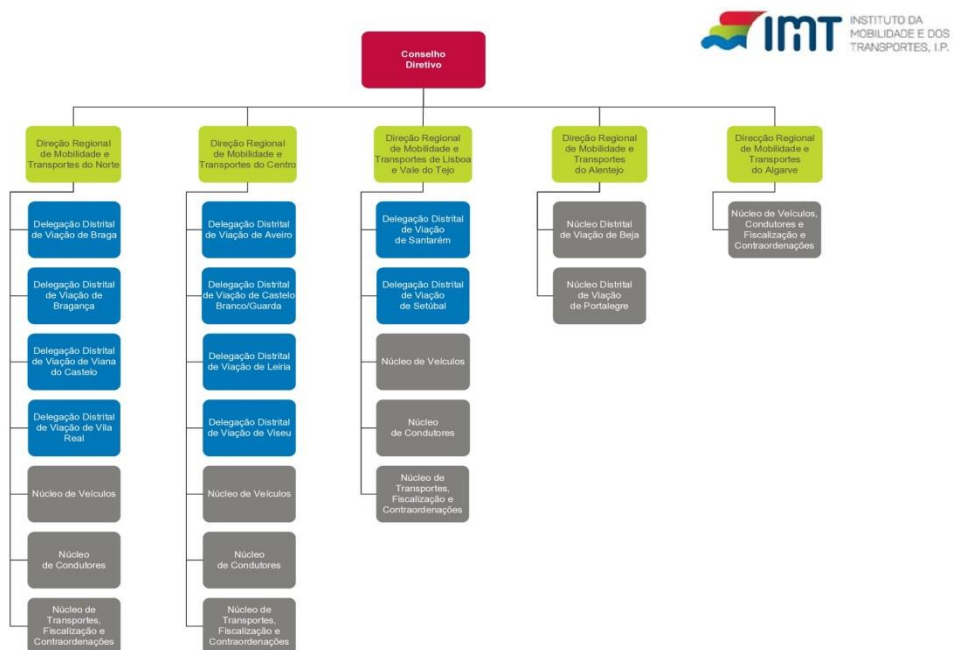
IMT INSTITUTO DA MOBILIDADE E DOS TRANSPORTES, I.P.

Conselho Diretivo

Direção Regional de Mobilidade e Transportes do Norte

Delegação Distrital de Viação de Braga

Delegação Distrital de Viação de Bragança

Delegação Distrital de Viação de Viana do Castelo

Delegação Distrital de Viação de Vila Real

Núcleo de Veículos

Núcleo de Condutores

Núcleo de Transportes, Fiscalização e Contraordenações

Direção Regional de Mobilidade e Transportes do Centro

Delegação Distrital de Viação de Aveiro

Delegação Distrital de Viação de Castelo Branco/Guarda

Delegação Distrital de Viação de Leiria

Delegação Distrital de Viação de Viseu

Núcleo de Veículos

Núcleo de Condutores

Núcleo de Transportes, Fiscalização e Contraordenações

Direção Regional de Mobilidade e Transportes de Lisboa e Vale do Tejo

Delegação Distrital de Viação de Santarém

Delegação Distrital de Viação de Setúbal

Núcleo de Veículos

Núcleo de Condutores

Núcleo de Transportes, Fiscalização e Contraordenações

Direção Regional de Mobilidade e Transportes do Alentejo

Núcleo Distrital de Viação de Beja

Núcleo Distrital de Viação de Portalegre

Direcção Regional de Mobilidade e Transportes do Algarve

Núcleo de Veículos, Condutores e Fiscalização e Contraordenações